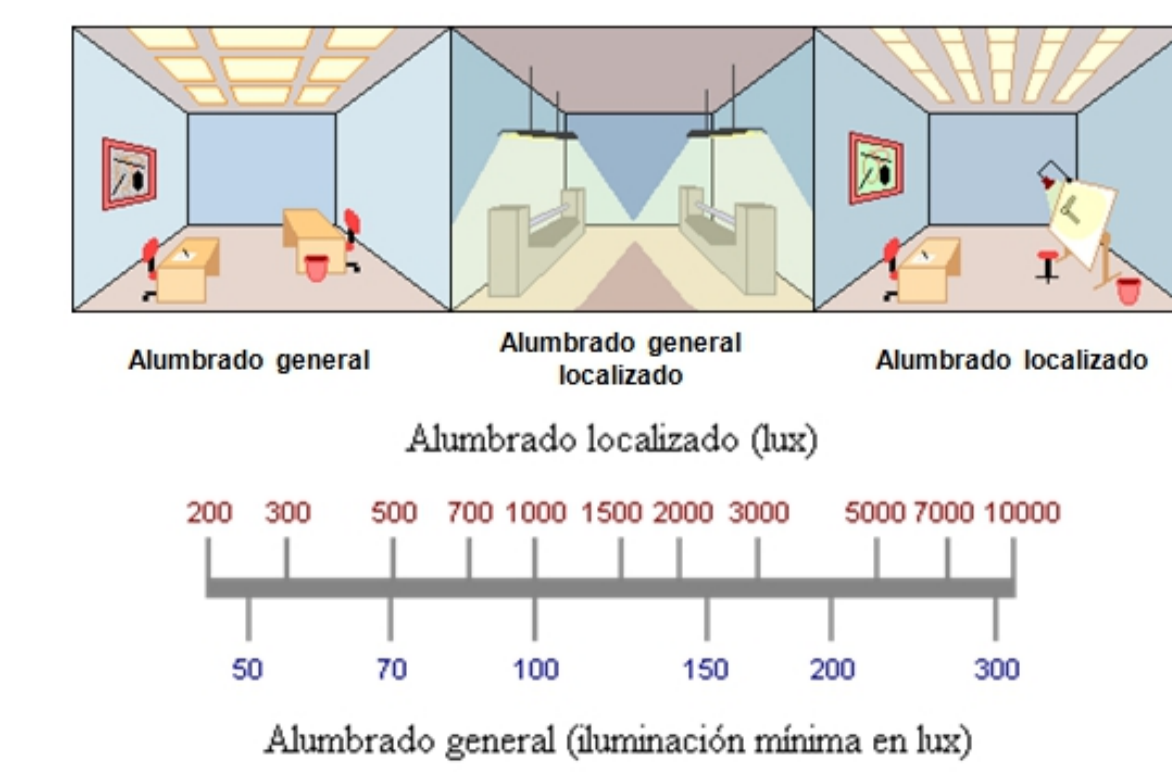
Alumbrado general

Alumbrado general localizado

Alumbrado localizado

Alumbrado localizado (lux)

200 300 500 700 1000 1500 2000 3000 5000 7000 10000

50 70 100 150 200 300

Alumbrado general (iluminación mínima en lux)